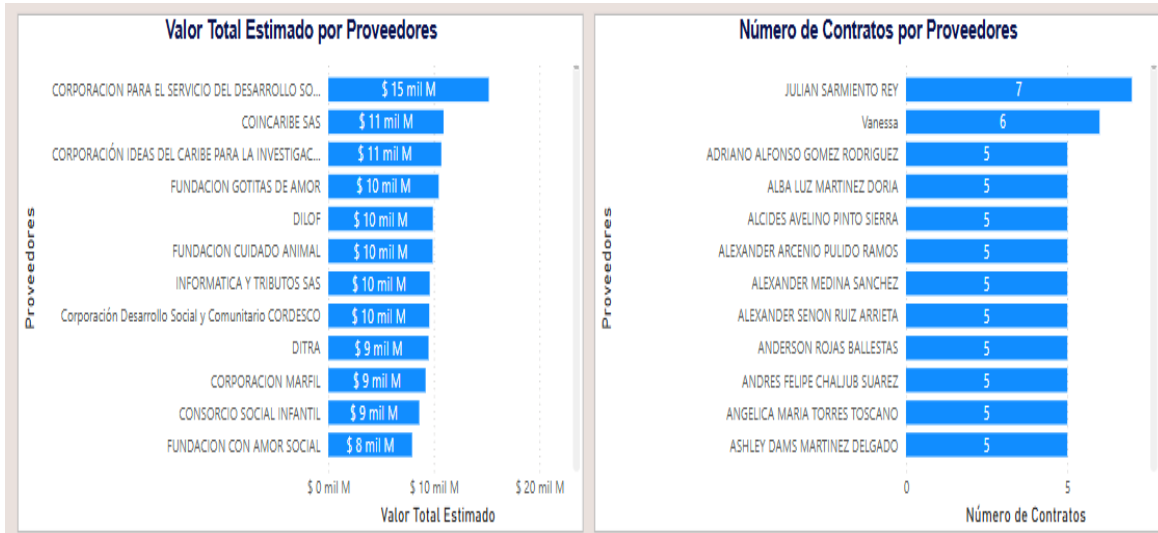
Valor Total Estimado por Proveedores

Proveedores

| Proveedores | Valor Total Estimado |
|---|---|
| CORPORACION PARA EL SERVICIO DEL DESARROLLO SO... | $ 15 mil M |
| COINCARIBE SAS | $ 11 mil M |
| CORPORACIÓN IDEAS DEL CARIBE PARA LA INVESTIGAC... | $ 11 mil M |
| FUNDACION GOTITAS DE AMOR | $ 10 mil M |
| DILOF | $ 10 mil M |
| FUNDACION CUIDADO ANIMAL | $ 10 mil M |
| INFORMATICA Y TRIBUTOS SAS | $ 10 mil M |
| Corporación Desarrollo Social y Comunitario CORDESCO | $ 10 mil M |
| DITRA | $ 9 mil M |
| CORPORACION MARFIL | $ 9 mil M |
| CONSORCIO SOCIAL INFANTIL | $ 9 mil M |
| FUNDACION CON AMOR SOCIAL | $ 8 mil M |

$ 0 mil M $ 10 mil M $ 20 mil M

Valor Total Estimado

Número de Contratos por Proveedores

Proveedores

| Proveedores | Número de Contratos |
|---|---|
| JULIAN SARMIENTO REY | 7 |
| Vanessa | 6 |
| ADRIANO ALFONSO GOMEZ RODRIGUEZ | 5 |
| ALBA LUZ MARTINEZ DORIA | 5 |
| ALCIDES AVELINO PINTO SIERRA | 5 |
| ALEXANDER ARCENIO PULIDO RAMOS | 5 |
| ALEXANDER MEDINA SANCHEZ | 5 |
| ALEXANDER SENON RUIZ ARRIETA | 5 |
| ANDERSON ROJAS BALLESTAS | 5 |
| ANDRES FELIPE CHALJUB SUAREZ | 5 |
| ANGELICA MARIA TORRES TOSCANO | 5 |
| ASHLEY DAMS MARTINEZ DELGADO | 5 |

0 5

Número de Contratos